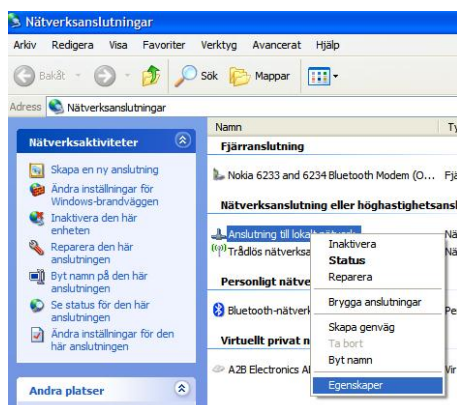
Nätverksanslutningar

Arkiv Redigera Visa Favoriter Verktyg Avancerat Hjälp

Bakåt Sök Mappar

Adress Nätverksanslutningar

Nätverksaktiviteter

Skapa en ny anslutning

Ändra inställningar för Windows-brandväggen

Inaktivera den här enheten

Reparera den här anslutningen

Byt namn på den här anslutningen

Se status för den här anslutningen

Ändra inställningar för den här anslutningen

Andra platser

Namn

Ty

Fjärranslutning

Nokia 6233 and 6234 Bluetooth Modem (O... Fjä

Nätverksanslutning eller höghastighetsans

Anslutning till lokalt nätverk

Nä

Trådlös nätverksa

Nä

Personligt nätve

Bluetooth-nätverk

Pe

Virtuellt privat n

A2B Electronics Al

Vir

Inaktivera
Status
Reparera
Brygga anslutningar
Skapa genväg
Ta bort
Byt namn
Egenskaper